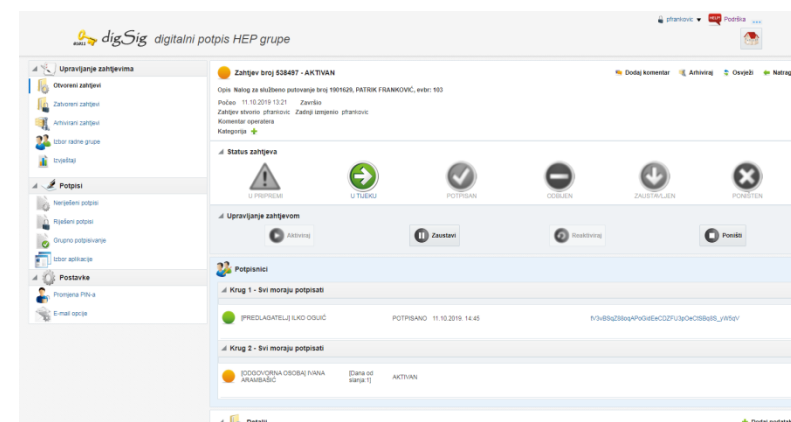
digSig digitalni potpis HEP grupe

pfrankovic ▾ Podrška ...

Upravljanje zahtjevima
Otvoreni zahtjevi
Zatvoreni zahtjevi
Arhivirani zahtjevi
Izbor radne grupe
Izvještaji

Potpisi
Neriješeni potpisi
Riješeni potpisi
Grupno potpisivanje
Izbor aplikacija

Postavke
Promjena PIN-a
E-mail opcija

Zahtjev broj 538497 - AKTIVAN
Dodaj komentar Arhiviraj Osvježi Natrag

Opis Nalog za službeno putovanje broj 1901629, PATRIK FRANKOVIĆ, evbr: 103
Počeo 11.10.2019 13:21 Završio
Zahtjev stvorio pfrankovic Zadnji izmijenio pfrankovic
Komentar operatera
Kategorija

Status zahtjeva
U PRIPREMI
U TIJEKU
POTPISAN
ODBIJEN
ZAUSTAVLJEN
PONIŠTEN

Upravljanje zahtjevom
Aktiviraj
Zaustavi
Reaktiviraj
Poništi

Potpisnici

Krug 1 - Svi moraju potpisati
[PREDLAGATELJ] ILKO OGUIĆ POTPISANO 11.10.2019. 14:45 fV3vBSqZ8BoqAPoGdEeC0ZFU3pOeCt5Bqd8S_yW5dV

Krug 2 - Svi moraju potpisati
[ODGOVORNA OSOBA] IVANA ARAMBAŠIĆ [Dana od slanja:1] AKTIVAN

Potpisi
Dodaj podatak